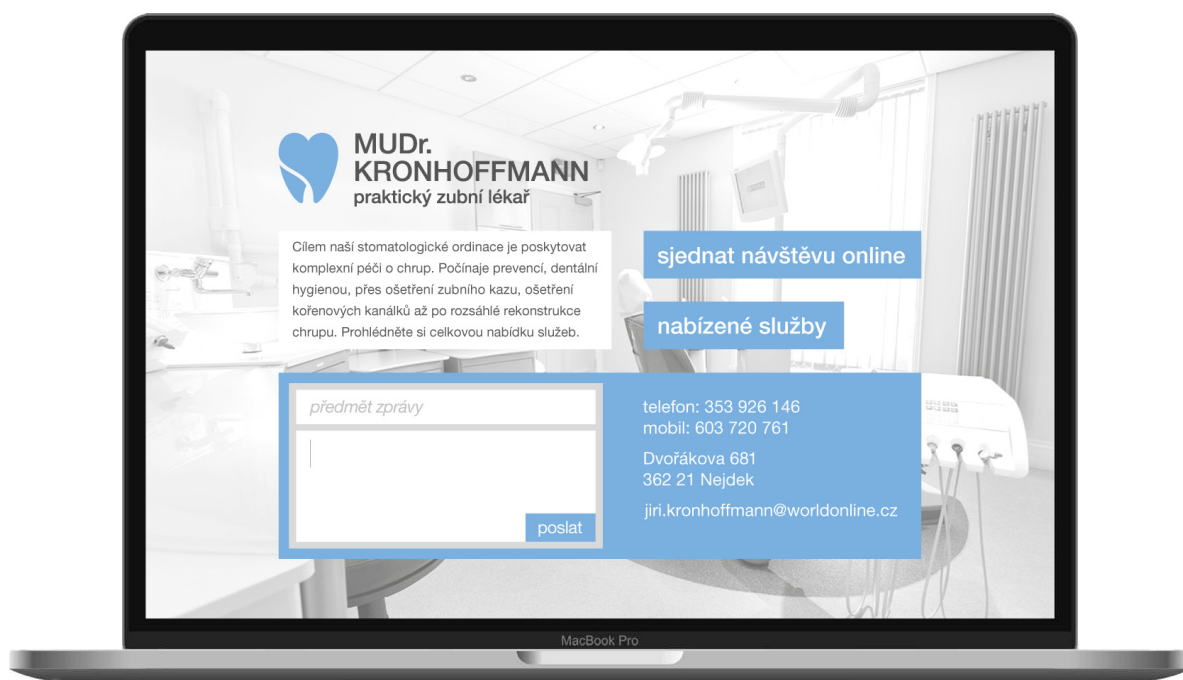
MUDr.
KRONHOFFMANN
praktický zubní lékař

Cílem naší stomatologické ordinace je poskytovat komplexní péči o chrup. Počínaje prevencí, dentální hygienou, přes ošetření zubního kazu, ošetření kořenových kanálků až po rozsáhlé rekonstrukce chrupu. Prohlédněte si celkovou nabídku služeb.

sjednat návštěvu online

nabízené služby

předmět zprávy

poslat

telefon: 353 926 146
mobil: 603 720 761

Dvořákova 681
362 21 Nejdek

jiri.kronhoffmann@worldonline.cz

MacBook Pro